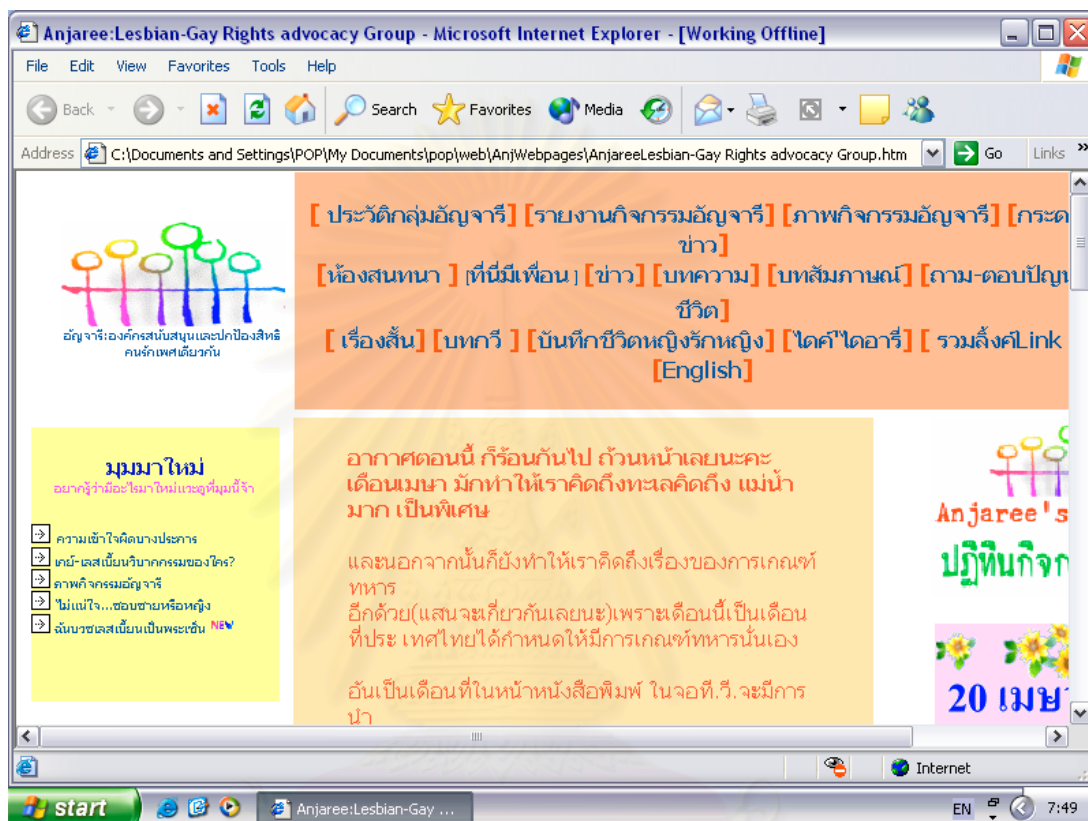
Anjaree:Lesbian-Gay Rights advocacy Group - Microsoft Internet Explorer - [Working Offline]

File Edit View Favorites Tools Help

Back Search Favorites Media

Address C:\Documents and Settings\POP\My Documents\pop\web\AnjWebpages\AnjareeLesbian-Gay Rights advocacy Group.htm Go Links

อัญจารี:องค์กรสนับสนุนและปกป้องสิทธิคนรักเพศเดียวกัน

[ ประวัติกลุ่มอัญจารี] [รายงานกิจกรรมอัญจารี] [ภาพกิจกรรมอัญจารี] [กระด ข่าว]
[ห้องสนทนา ] [ที่นี่มีเพื่อน ] [ข่าว] [บทความ] [บทสัมภาษณ์] [ถาม-ตอบปัญห ชีวิต]
[ เรื่องสั้น] [บทกวี ] [บันทึกชีวิตหญิงรักหญิง] ['ไดค์'ไดอารี่] [ รวมลิ้งค์Link [English]

มุมมาใหม่
อยากรู้ว่ามีอะไรมาใหม่แวะดูที่มุมนี้จ้า

ความเข้าใจผิดบางประการ
เกย์-เลสเบี้ยนวิบากกรรมของใคร?
ภาพกิจกรรมอัญจารี
ไม่แน่ใจ...ชอบชายหรือหญิง
ฉันบวชเลสเบี้ยนเป็นพระเซ็น NEW

อากาศตอนนี้ ก็ร้อนกันไป ถ้วนหน้าเลยนะคะ เดือนเมษา มักทำให้เราคิดถึงทะเลคิดถึง แม่น้ำมาก เป็นพิเศษ

และนอกจากนั้นก็ยังทำให้เราคิดถึงเรื่องของการเกณฑ์ทหาร
อีกด้วย(แสนจะเกี่ยวกันเลยนะ)เพราะเดือนนี้เป็นเดือนที่ประ เทศไทยได้กำหนดให้มีการเกณฑ์ทหารนั่นเอง

อันเป็นเดือนที่ในหน้าหนังสือพิมพ์ ในจอที.วี.จะมีการนำ

Anjaree's
ปฏิทินกิจก
20 เมษ

Internet

start Anjaree:Lesbian-Gay ... EN 7:49